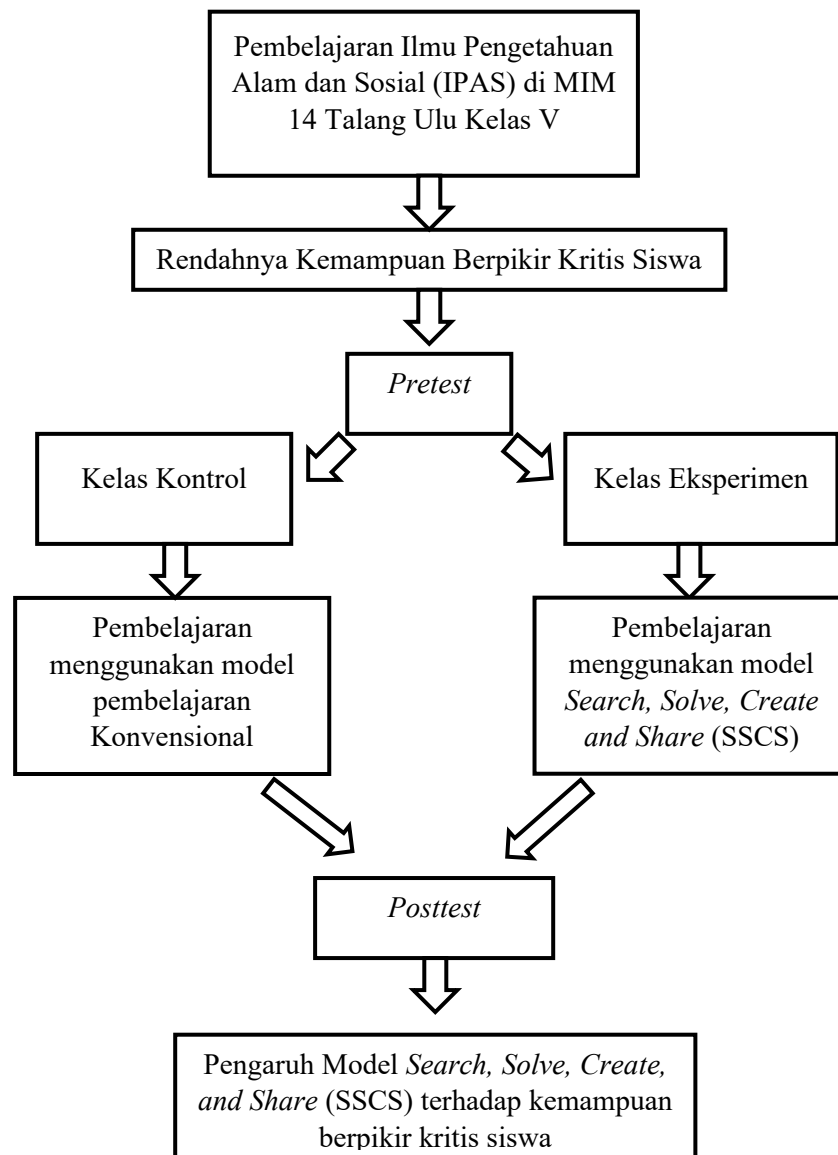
Pembelajaran Ilmu Pengetahuan Alam dan Sosial (IPAS) di MIM 14 Talang Ulu Kelas V

Rendahnya Kemampuan Berpikir Kritis Siswa

Pretest

Kelas Kontrol

Kelas Eksperimen

Pembelajaran menggunakan model pembelajaran Konvensional

Pembelajaran menggunakan model Search, Solve, Create and Share (SSCS)

Posttest

Pengaruh Model Search, Solve, Create, and Share (SSCS) terhadap kemampuan berpikir kritis siswa